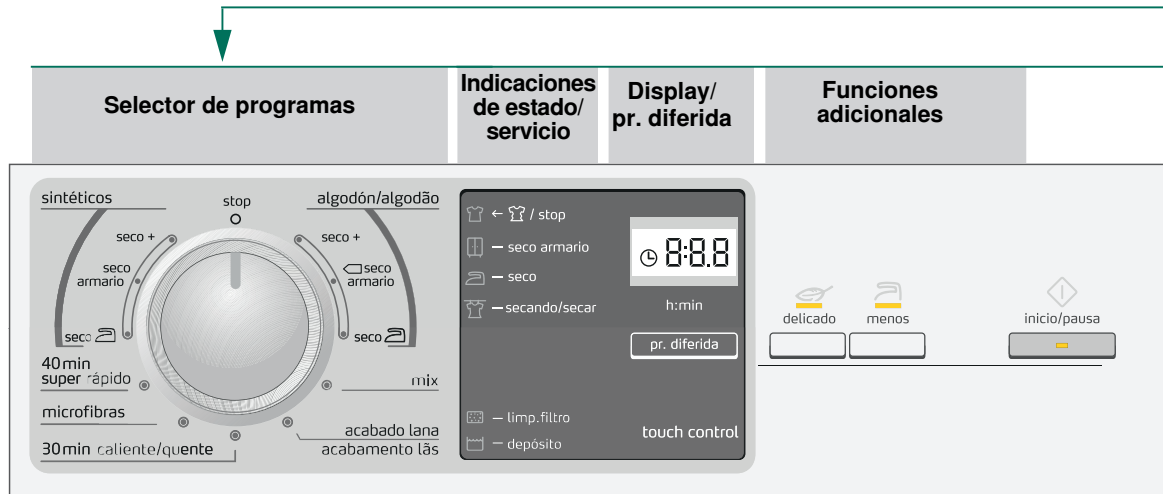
Selector de programas

Indicaciones de estado/ servicio

Display/ pr. diferida

Funciones adicionales

sintéticos

stop

algodón/algodão

seco +

seco armario

seco

seco +

seco armario

seco

40 min super rápido

mix

microfibras

acabado lana acabamento lãs

30 min caliente/quente

← / stop

— seco armario

— seco

— secando/secar

8:8.8

h:min

pr. diferida

— limp.filtro

— depósito

touch control

delicado

menos

inicio/pausa